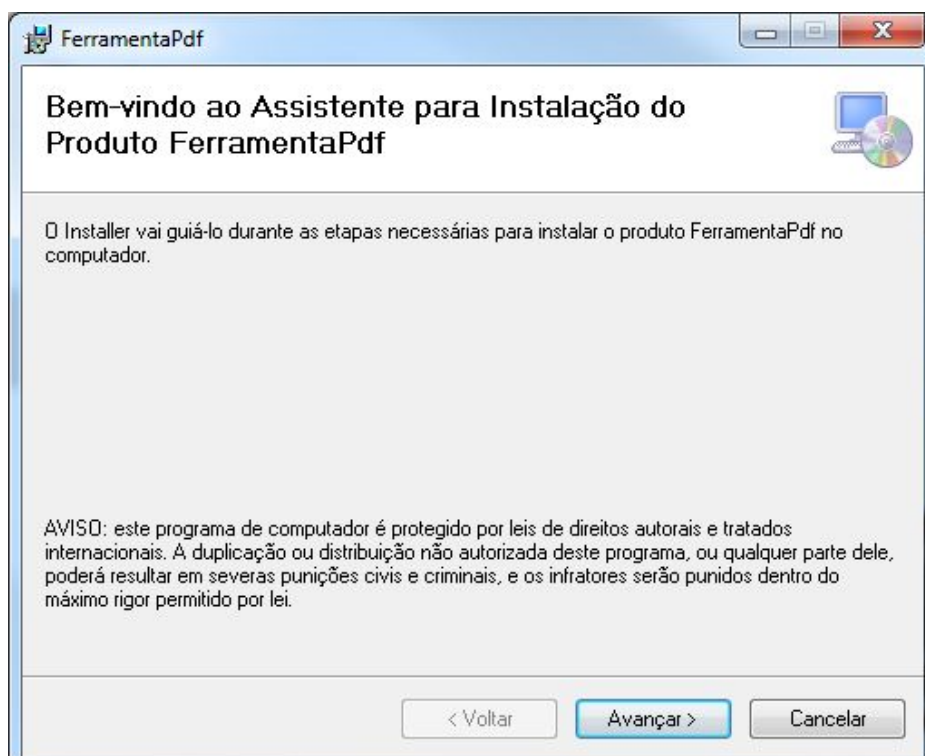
FerramentaPdf

Bem-vindo ao Assistente para Instalação do Produto FerramentaPdf

O Installer vai guiá-lo durante as etapas necessárias para instalar o produto FerramentaPdf no computador.

AVISO: este programa de computador é protegido por leis de direitos autorais e tratados internacionais. A duplicação ou distribuição não autorizada deste programa, ou qualquer parte dele, poderá resultar em severas punições civis e criminais, e os infratores serão punidos dentro do máximo rigor permitido por lei.

< Voltar
Avançar >
Cancelar